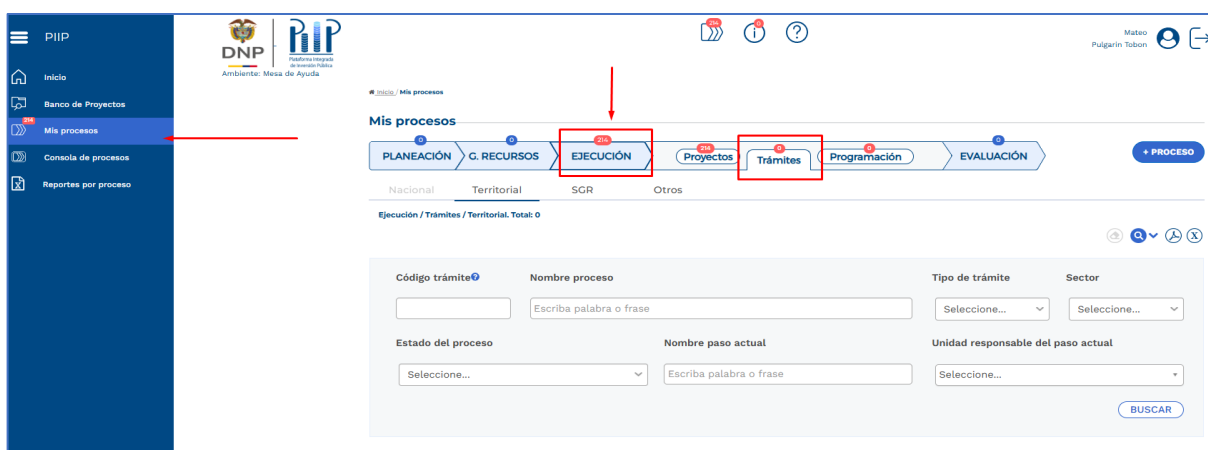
PIIP

214

Inicio

Banco de Proyectos

Mis procesos

Consola de procesos

Reportes por proceso

DNP

PIIP Plataforma Integrada de Inversión Pública

Ambiente: Mesa de Ayuda

214

0

Mateo Pulgarin Tobon

Inicio / Mis procesos

Mis procesos

0 PLANEACIÓN

0 G. RECURSOS

214 EJECUCIÓN

214 Proyectos

0 Trámites

0 Programación

0 EVALUACIÓN

+ PROCESO

Nacional Territorial SGR Otros

Ejecución / Trámites / Territorial. Total: 0

Código trámite

Nombre proceso

Escriba palabra o frase

Tipo de trámite

Seleccione...

Sector

Seleccione...

Estado del proceso

Seleccione...

Nombre paso actual

Escriba palabra o frase

Unidad responsable del paso actual

Seleccione...

BUSCAR